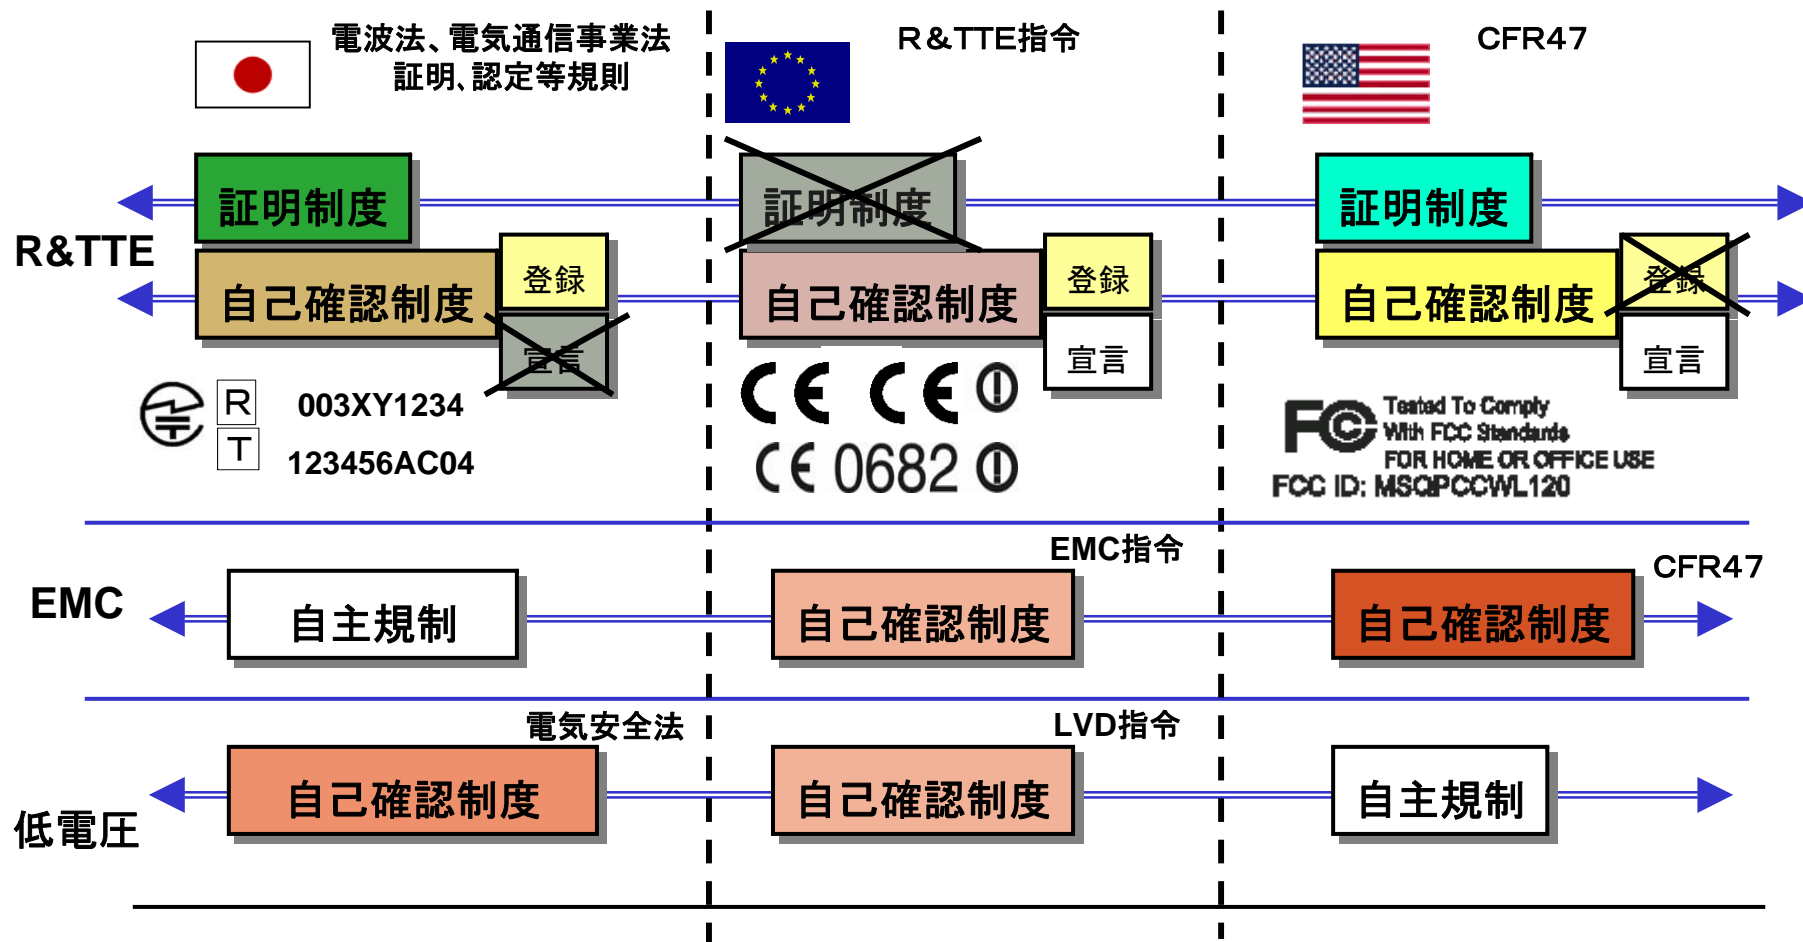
電波法、電気通信事業法
証明、認定等規則

R&TTE指令

CFR47

R&TTE

証明制度

自己確認制度

登録

宣言

R
T

003XY1234

123456AC04

証明制度

自己確認制度

登録

宣言

CE CE ⓘ

CE 0682 ⓘ

証明制度

自己確認制度

登録

宣言

FC Tested To Comply With FCC Standards
FOR HOME OR OFFICE USE
FCC ID: MSQPCCWL120

EMC指令

CFR47

EMC

自主規制

自己確認制度

自己確認制度

電気安全法

LVD指令

低電圧

自己確認制度

自己確認制度

自主規制